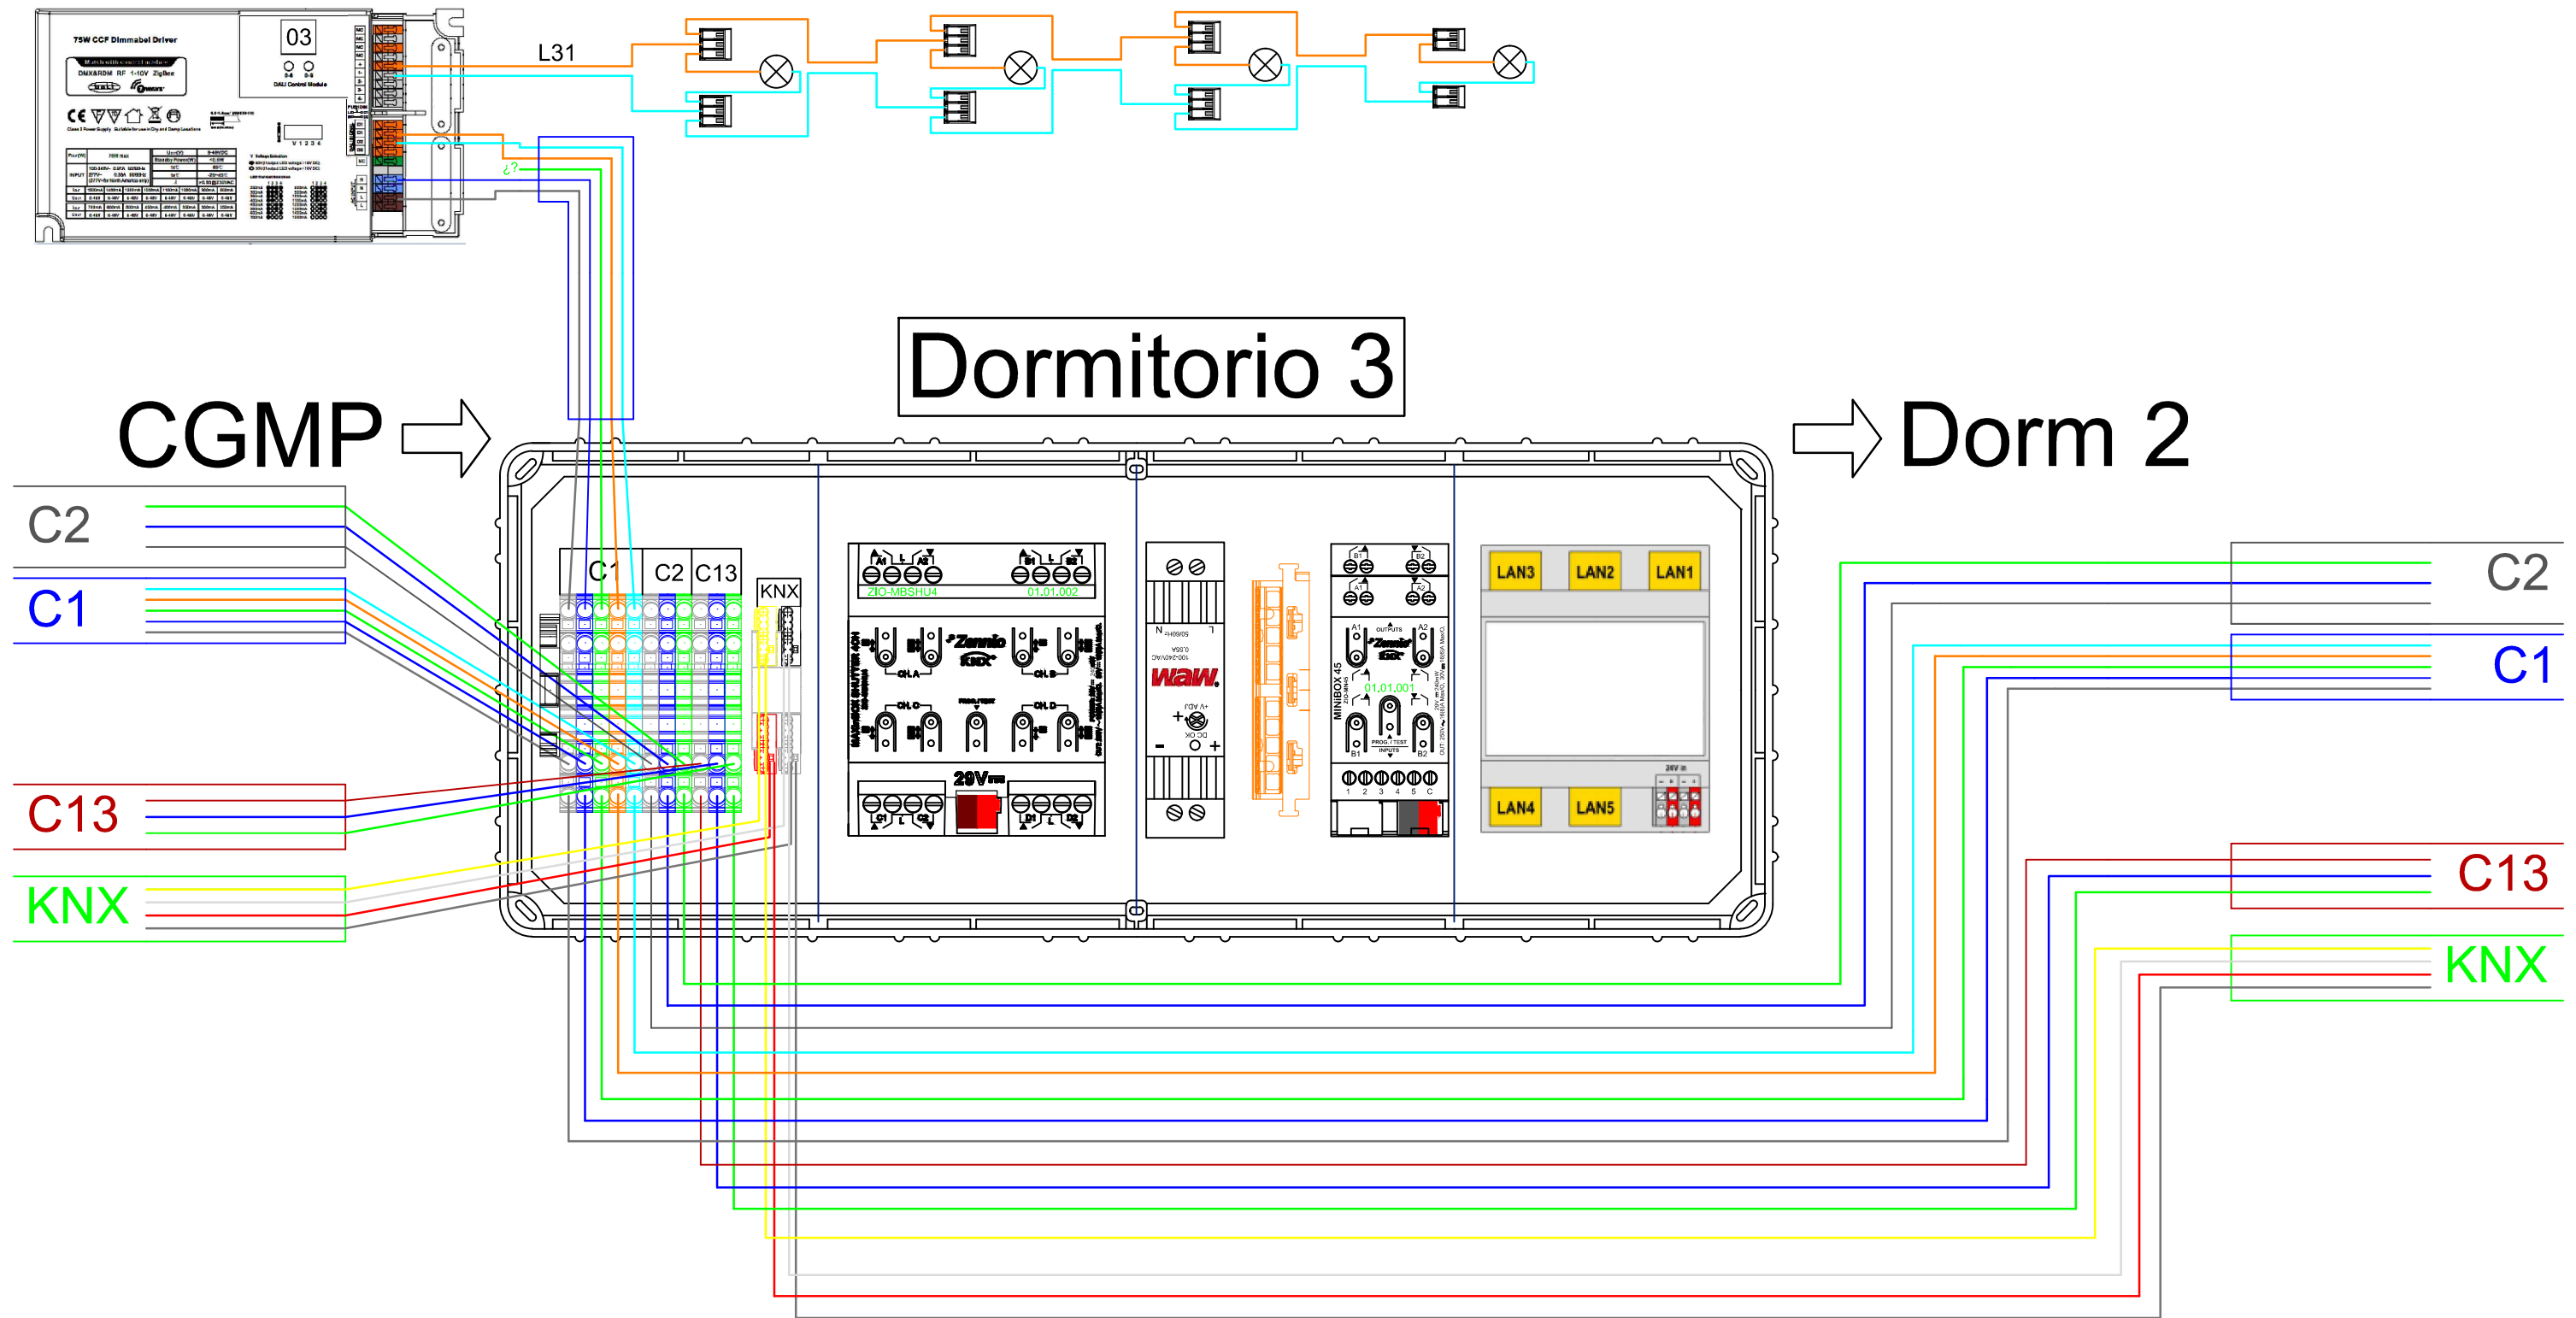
75W CCF Dimmabel Driver
DMX&RDM RF 1-10V ZigBee
03
DALI Control Module
L31
¿?
Dormitorio 3
CGMP
Dorm 2
C2
C1
C13
KNX
C1
C2
C13
KNX
ZIO-MBSHU4
01.01.002
Zennio
KNX
CH.A
CH.B
CH.C
CH.D
29V
C1
C2
D1
D2
waw
MINIBOX 45
01.01.001
LAN3
LAN2
LAN1
LAN4
LAN5
C2
C1
C13
KNX